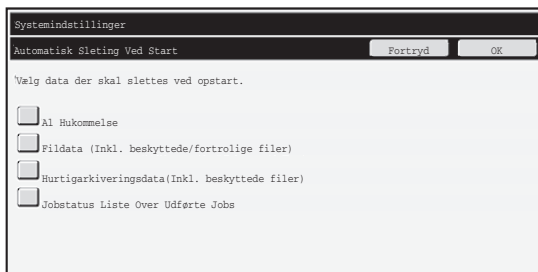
Systemindstillinger

Automatisk Sleting Ved Start

Fortryd

OK

Vælg data der skal slettes ved opstart.

Al Hukommelse

Fildata (Inkl. beskyttede/fortrolige filer)

Hurtigarkiveringsdata(Inkl. beskyttede filer)

Jobstatus Liste Over Udførte Jobs